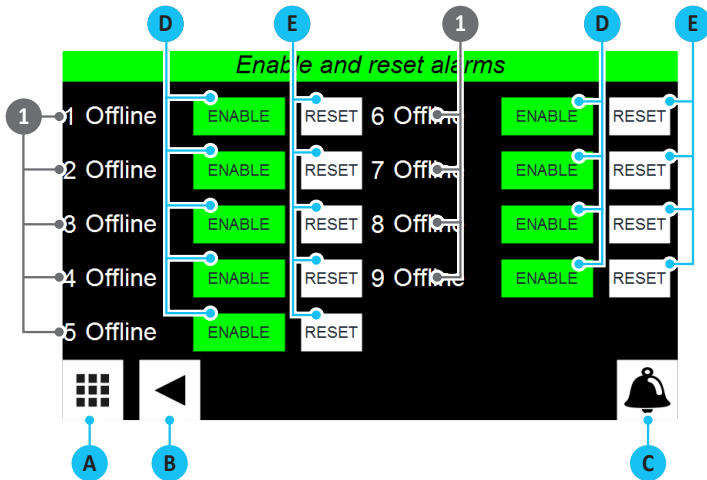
D E 1 D E

Enable and reset alarms

1

1 Offline ENABLE RESET 6 Offline ENABLE RESET
2 Offline ENABLE RESET 7 Offline ENABLE RESET
3 Offline ENABLE RESET 8 Offline ENABLE RESET
4 Offline ENABLE RESET 9 Offline ENABLE RESET
5 Offline ENABLE RESET

A B C